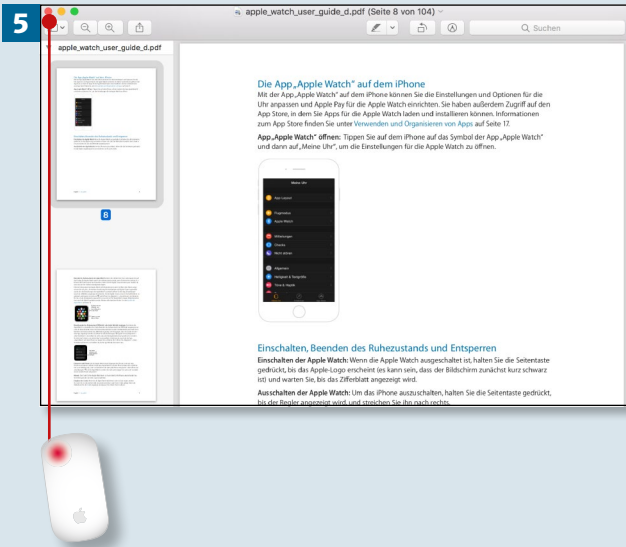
5

apple_watch_user_guide_d.pdf (Seite 8 von 104)

Suchen

apple_watch_user_guide_d.pdf

8

Die App „Apple Watch“ auf dem iPhone

Mit der App „Apple Watch“ auf dem iPhone können Sie die Einstellungen und Optionen für die Uhr anpassen und Apple Pay für die Apple Watch einrichten. Sie haben außerdem Zugriff auf den App Store, in dem Sie Apps für die Apple Watch laden und installieren können. Informationen zum App Store finden Sie unter Verwenden und Organisieren von Apps auf Seite 17.

App „Apple Watch“ öffnen: Tippen Sie auf dem iPhone auf das Symbol der App „Apple Watch“ und dann auf „Meine Uhr“, um die Einstellungen für die Apple Watch zu öffnen.

Meine Uhr

Einschalten, Beenden des Ruhezustands und Entsperren

Einschalten der Apple Watch: Wenn die Apple Watch ausgeschaltet ist, halten Sie die Seitentaste gedrückt, bis das Apple-Logo erscheint (es kann sein, dass der Bildschirm zunächst kurz schwarz ist) und warten Sie, bis das Zifferblatt angezeigt wird.

Ausschalten der Apple Watch: Um das iPhone auszuschalten, halten Sie die Seitentaste gedrückt, bis der Regler angezeigt wird, und streichen Sie ihn nach rechts.